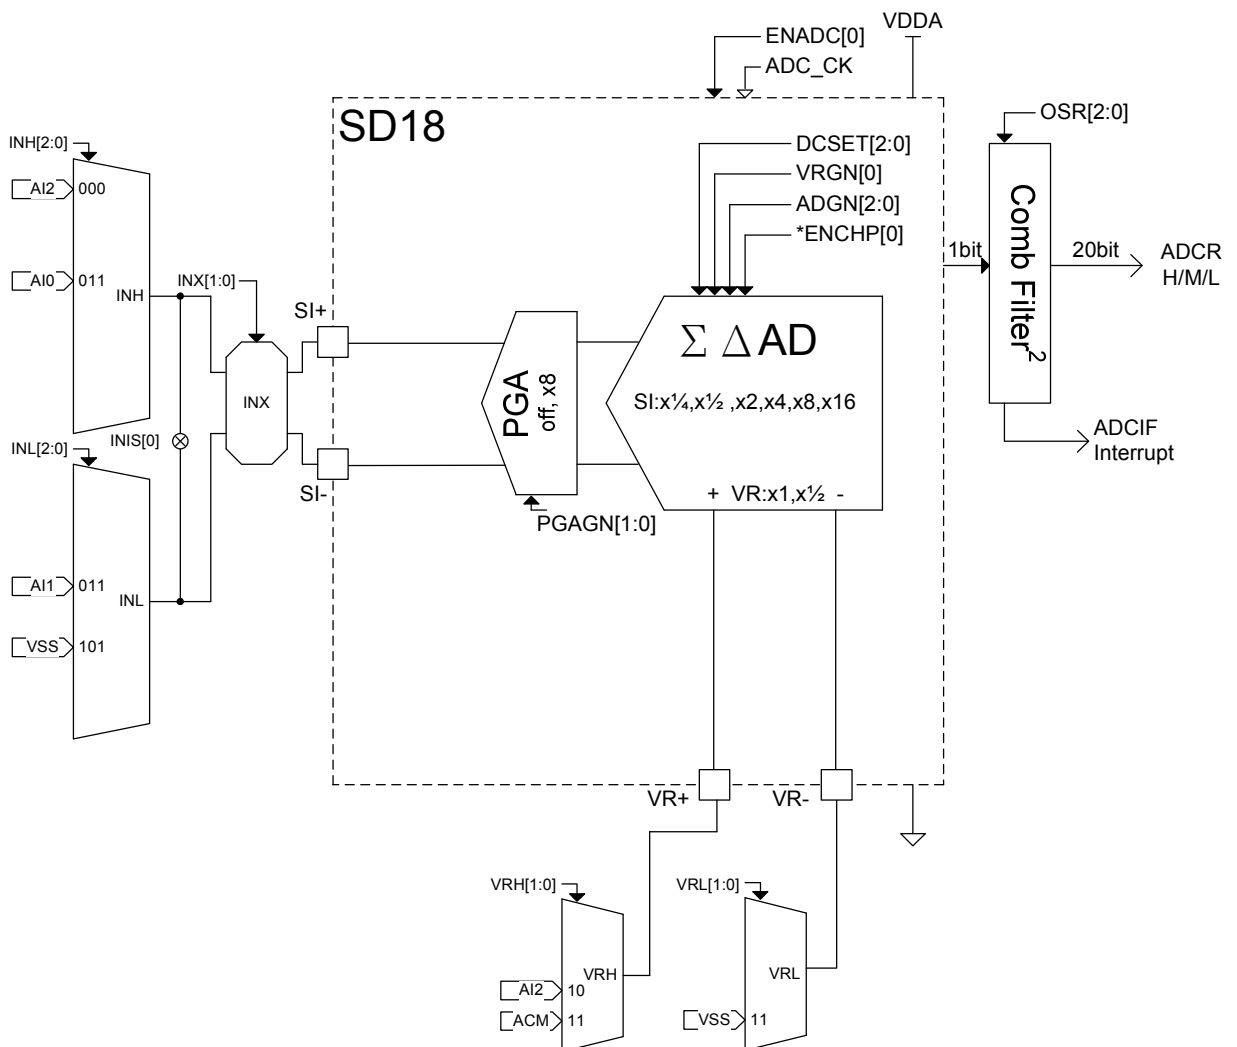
ENADC[0]
VDDA
ADC_CK
SD18
INH[2:0]
AI2 000
AI0 011
INH
INX[1:0]
SI+
INX
INIS[0]
INL[2:0]
SI-
AI1 011
INL
VSS 101
DCSET[2:0]
VRGN[0]
ADGN[2:0]
*ENCHP[0]
PGA
off, x8
PGAGN[1:0]
$\Sigma\ \Delta$AD
SI:x¼,x½ ,x2,x4,x8,x16
+ VR:x1,x½ -
OSR[2:0]
1bit
Comb Filter$^2$
20bit
ADCR
H/M/L
ADCIF
Interrupt
VR+
VR-
VRH[1:0]
VRH
AI2 10
ACM 11
VRL[1:0]
VRL
VSS 11